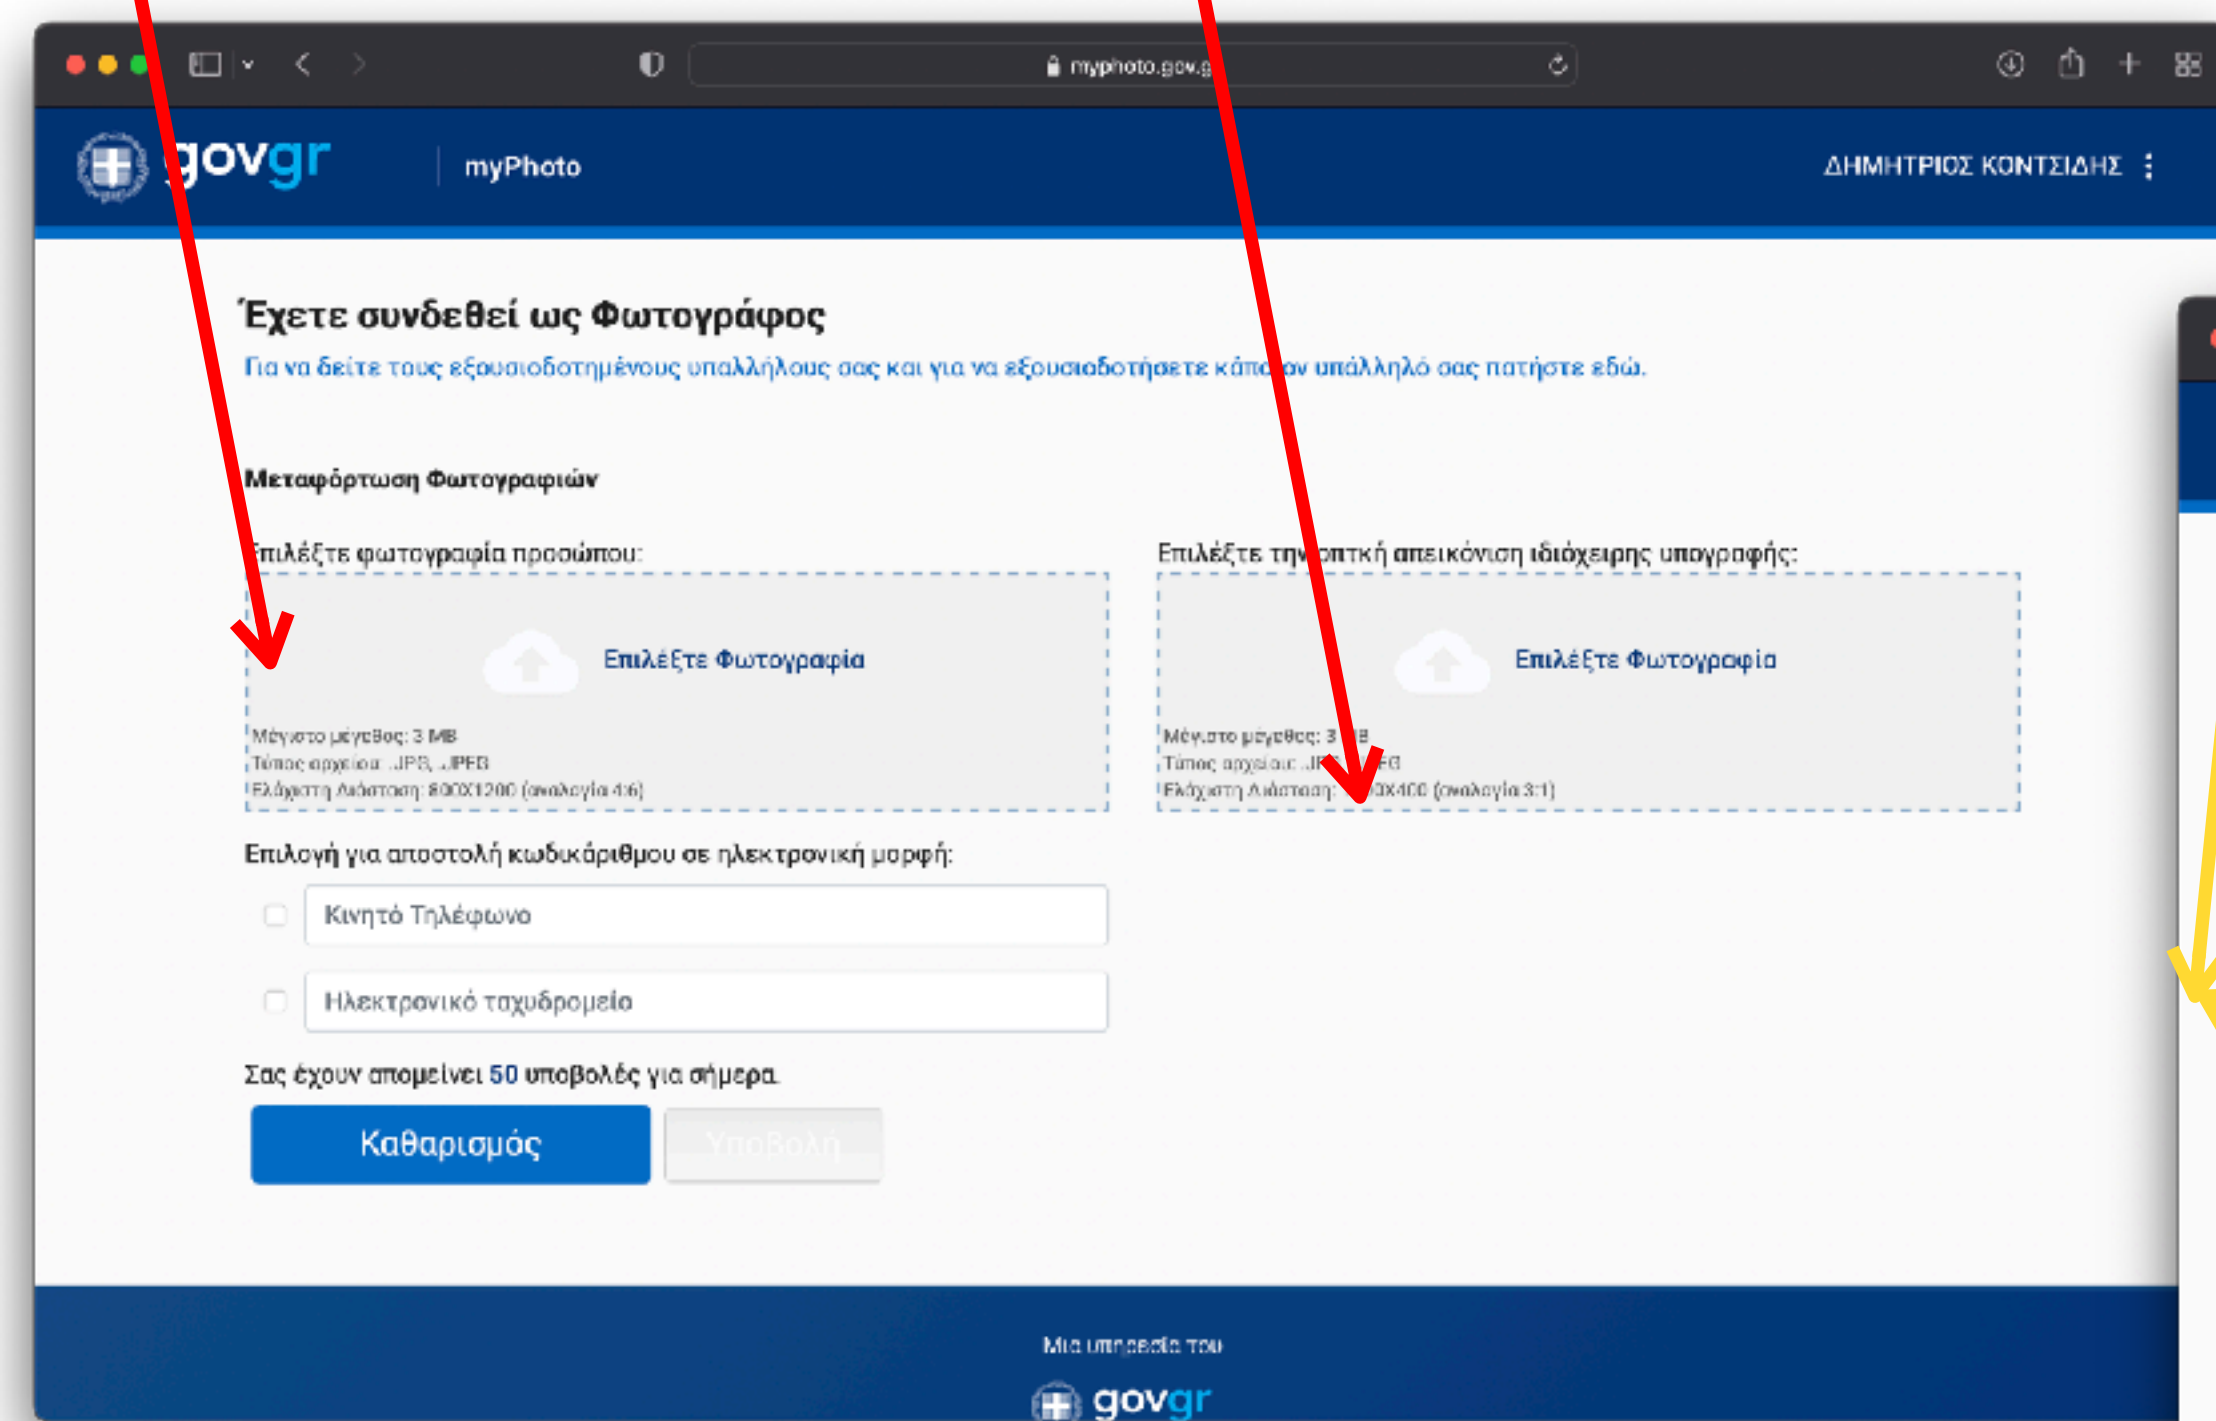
myphoto.gov.g

govgr | myPhoto

ΔΗΜΗΤΡΙΟΣ ΚΟΝΤΣΙΔΗΣ

Έχετε συνδεθεί ως Φωτογράφος

Για να δείτε τους εξουσιοδοτημένους υπαλλήλους σας και για να εξουσιοδοτήσετε κάπο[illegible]ν υπάλληλό σας πατήστε εδώ.

Μεταφόρτωση Φωτογραφιών

Επιλέξτε φωτογραφία προσώπου:

Επιλέξτε Φωτογραφία

Μέγιστο μέγεθος: 3 MB
Τύπος αρχείου: .JPG, .JPEG
Ελάχιστη Ανάλυση: 800X1200 (αναλογία 4:6)

Επιλέξτε τη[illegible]πτική απεικόνιση ιδιόχειρης υπογραφής:

Επιλέξτε Φωτογραφία

Μέγιστο μέγεθος: 3 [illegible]B
Τύπος αρχείου: .J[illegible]EG
Ελάχιστη Ανάλυση: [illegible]0X400 (αναλογία 3:1)

Επιλογή για αποστολή κωδικάριθμου σε ηλεκτρονική μορφή:

Κινητό Τηλέφωνο

Ηλεκτρονικό ταχυδρομείο

Σας έχουν απομείνει 50 υποβολές για σήμερα.

Καθαρισμός

Υποβολή

Μια υπηρεσία του

govgr